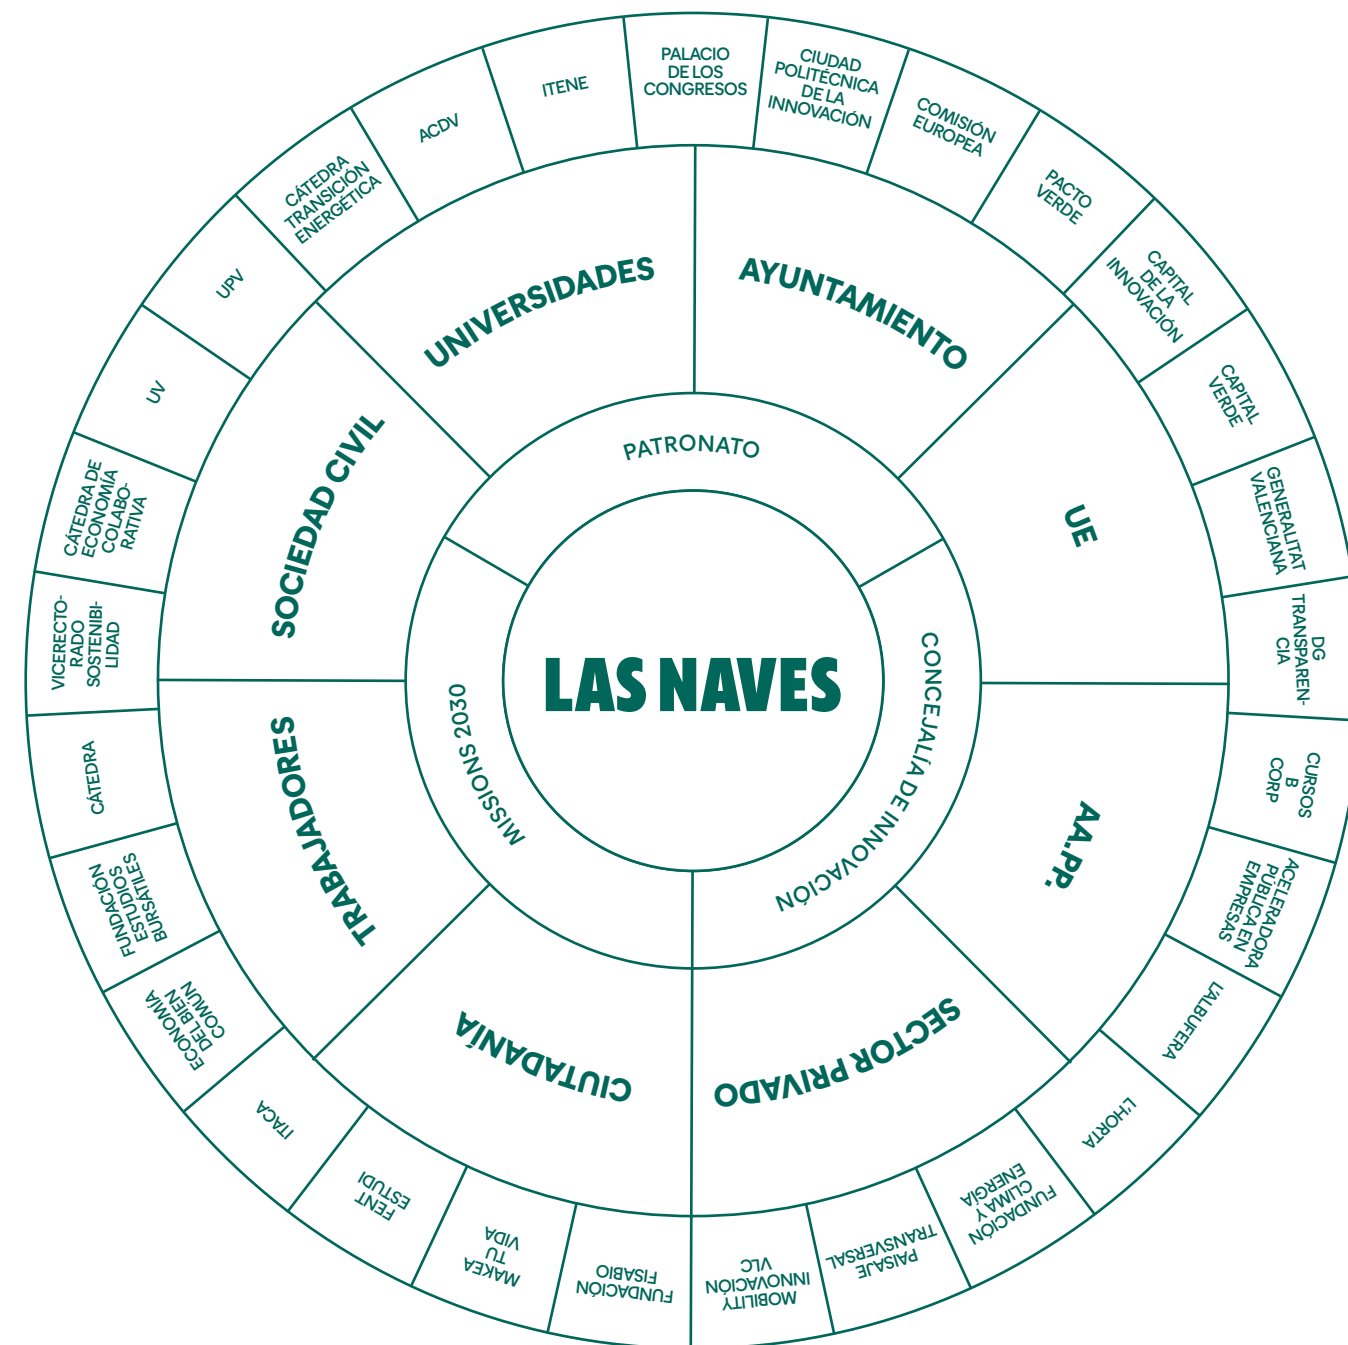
LAS NAVES

PATRONATO

CONCEJALÍA DE INNOVACIÓN

MISSIONS 2030

UNIVERSIDADES

AYUNTAMIENTO

UE

AA.PP.

SECTOR PRIVADO

CIUTADANÍA

TRABAJADORES

SOCIEDAD CIVIL

PALACIO DE LOS CONGRESOS

CIUDAD POLITECNICA DE LA INNOVACIÓN

COMISIÓN EUROPEA

PACTO VERDE

CAPITAL DE LA INNOVACIÓN

CAPITAL VERDE

GENERALITAT VALENCIANA

DG TRANSPARENCIA

CURSOS B CORP

ACELERADORA PUBLICA EN EMPRESAS

L'ALBUFERA

L'HORTA

FUNDACIÓN CLIMA Y ENERGIA

PAISAJE TRANSVERSAL

MOBILITY INNOVACIÓN VLC

FUNDACIÓN FISABIO

MAKEA TU VIDA

FENT ESTUDI

ITACA

ECONOMÍA DEL BIEN COMÚN

FUNDACIÓN ESTUDIOS BURSÁTILES

CÁTEDRA

VICERECTORADO SOSTENIBILIDAD

CÁTEDRA DE ECONOMÍA COLABORATIVA

UV

UPV

CÁTEDRA TRANSICIÓN ENERGÉTICA

ACDV

ITENE